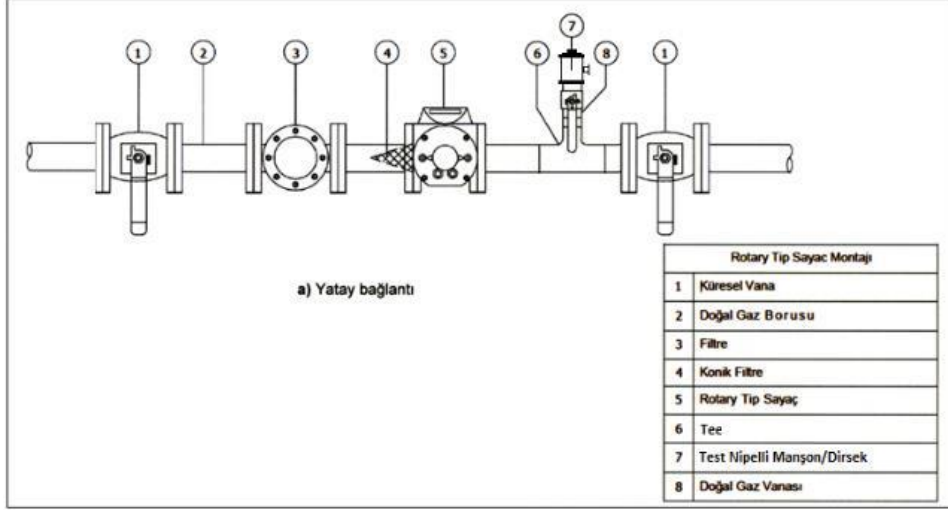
1 2 3 4 5 6 7 8 1

a) Yatay bağlantı

| Rotary Tip Sayac Montajı | |
|---|---|
| 1 | Küresel Vana |
| 2 | Doğal Gaz Borusu |
| 3 | Filtre |
| 4 | Konik Filtre |
| 5 | Rotary Tip Sayaç |
| 6 | Tee |
| 7 | Test Nipelli Manşon/Dirsek |
| 8 | Doğal Gaz Vanası |